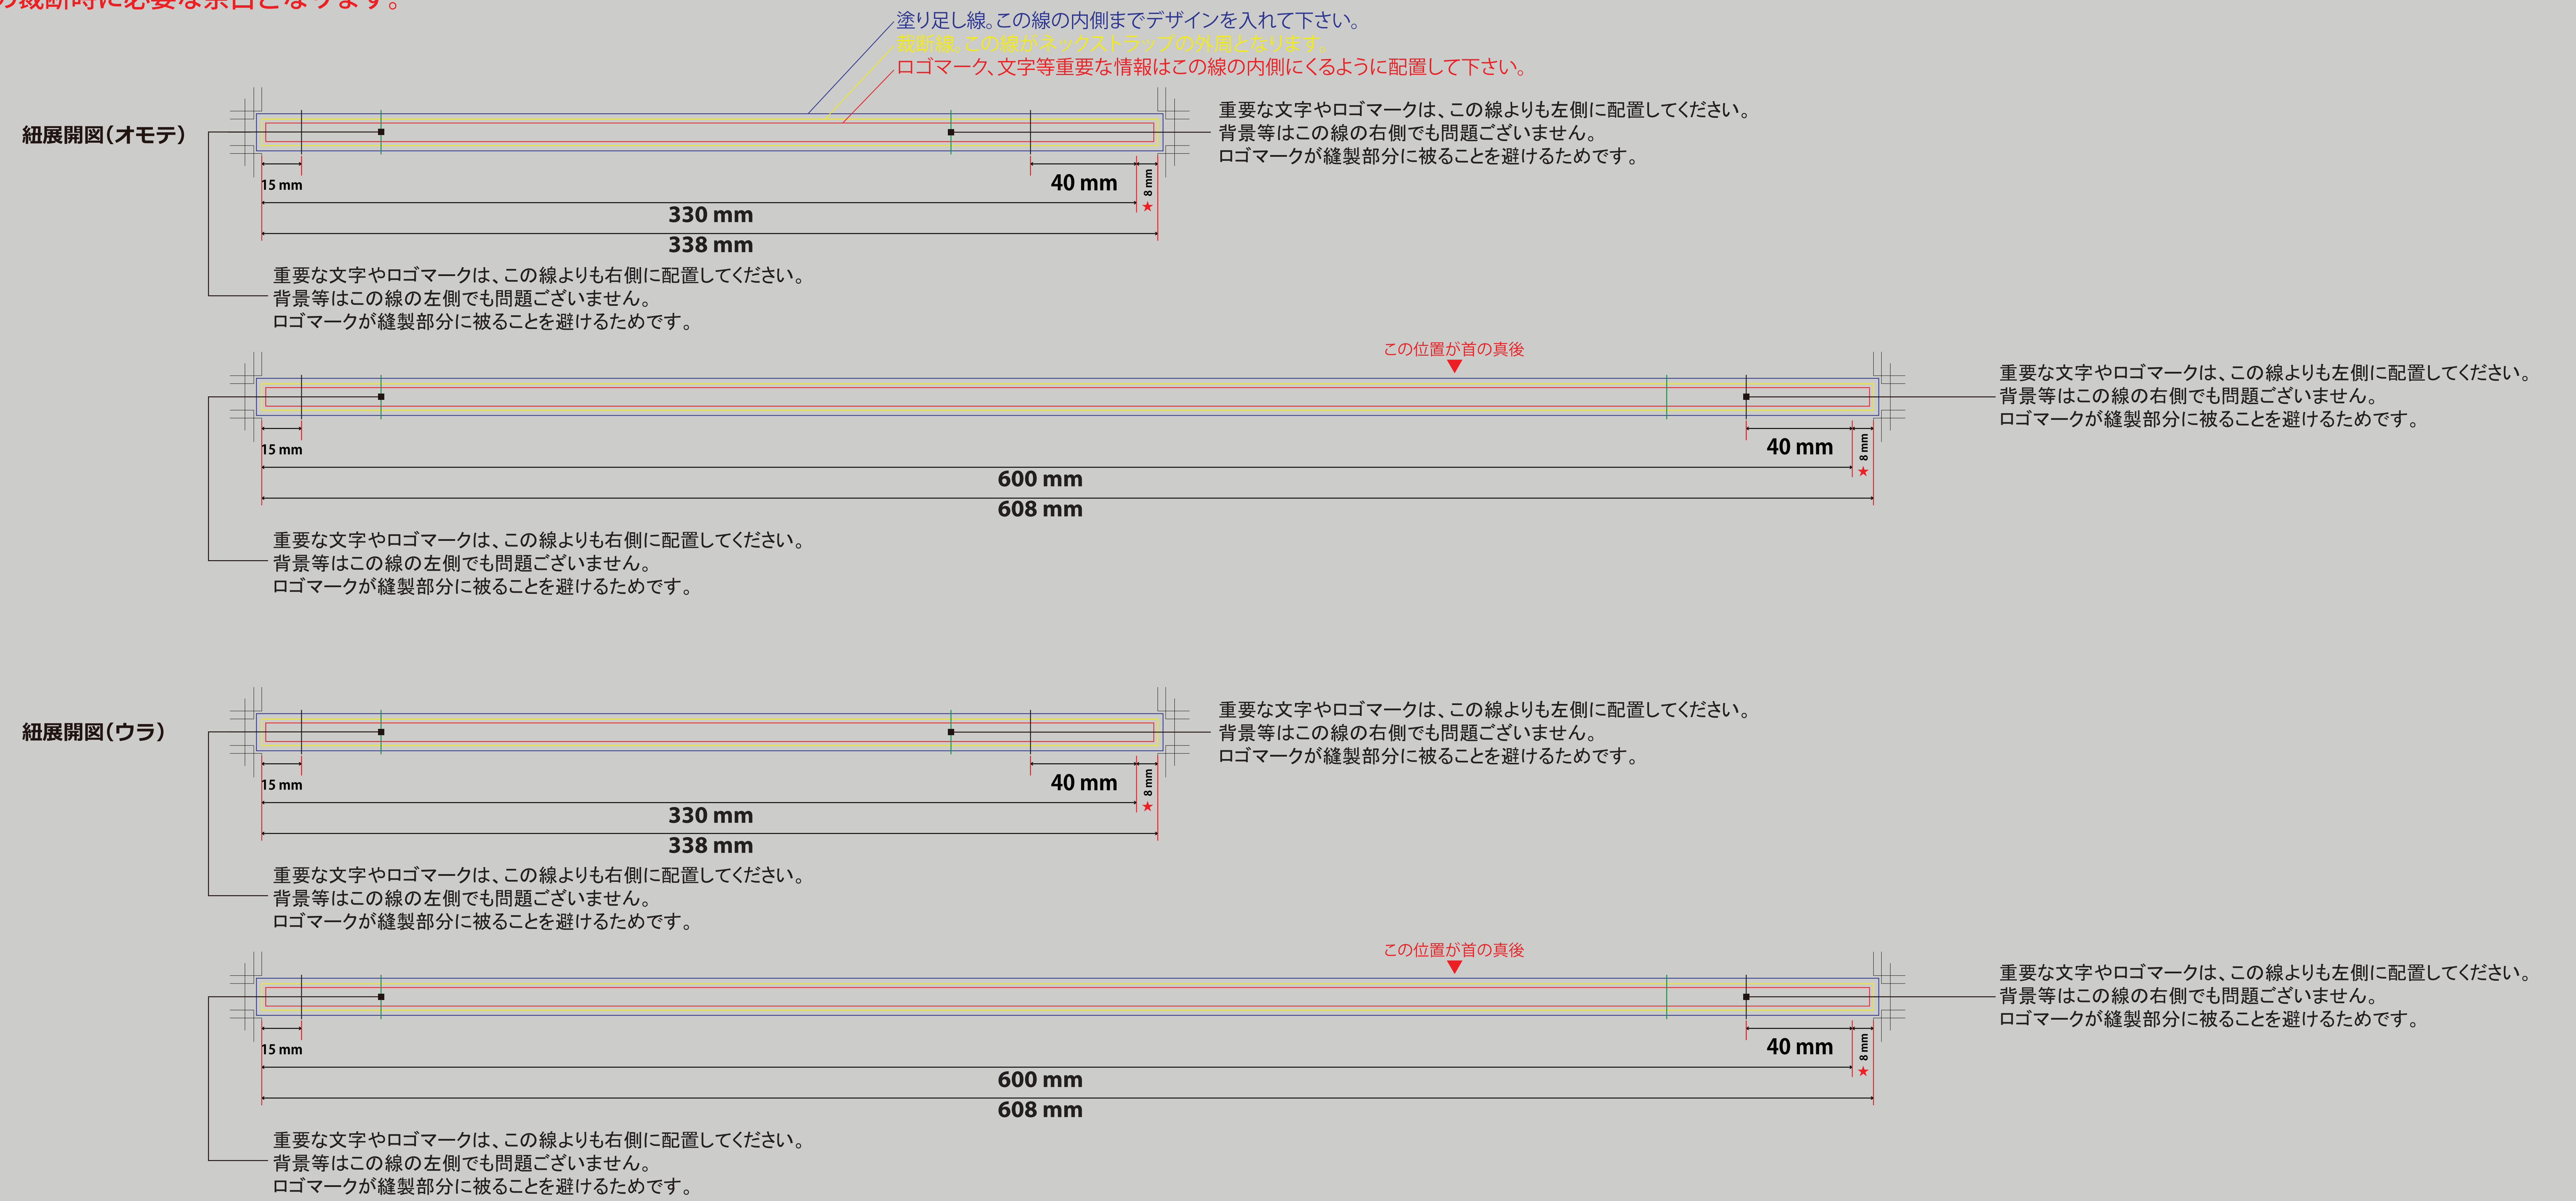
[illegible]の裁断時に必要な余白となります。

塗り足し線。この線の内側までデザインを入れて下さい。
裁断線 この線がネックストラップの外周となります。
ロゴマーク、文字等重要な情報はこの線の内側にくるように配置して下さい。

紐展開図(オモテ)

重要な文字やロゴマークは、この線よりも左側に配置してください。
背景等はこの線の右側でも問題ございません。
ロゴマークが縫製部分に被ることを避けるためです。

15 mm
40 mm
8 mm
330 mm
338 mm

重要な文字やロゴマークは、この線よりも右側に配置してください。
背景等はこの線の左側でも問題ございません。
ロゴマークが縫製部分に被ることを避けるためです。

この位置が首の真後

重要な文字やロゴマークは、この線よりも左側に配置してください。
背景等はこの線の右側でも問題ございません。
ロゴマークが縫製部分に被ることを避けるためです。

15 mm
40 mm
8 mm
600 mm
608 mm

重要な文字やロゴマークは、この線よりも右側に配置してください。
背景等はこの線の左側でも問題ございません。
ロゴマークが縫製部分に被ることを避けるためです。

紐展開図(ウラ)

重要な文字やロゴマークは、この線よりも左側に配置してください。
背景等はこの線の右側でも問題ございません。
ロゴマークが縫製部分に被ることを避けるためです。

15 mm
40 mm
8 mm
330 mm
338 mm

重要な文字やロゴマークは、この線よりも右側に配置してください。
背景等はこの線の左側でも問題ございません。
ロゴマークが縫製部分に被ることを避けるためです。

この位置が首の真後

重要な文字やロゴマークは、この線よりも左側に配置してください。
背景等はこの線の右側でも問題ございません。
ロゴマークが縫製部分に被ることを避けるためです。

15 mm
40 mm
8 mm
600 mm
608 mm

重要な文字やロゴマークは、この線よりも右側に配置してください。
背景等はこの線の左側でも問題ございません。
ロゴマークが縫製部分に被ることを避けるためです。